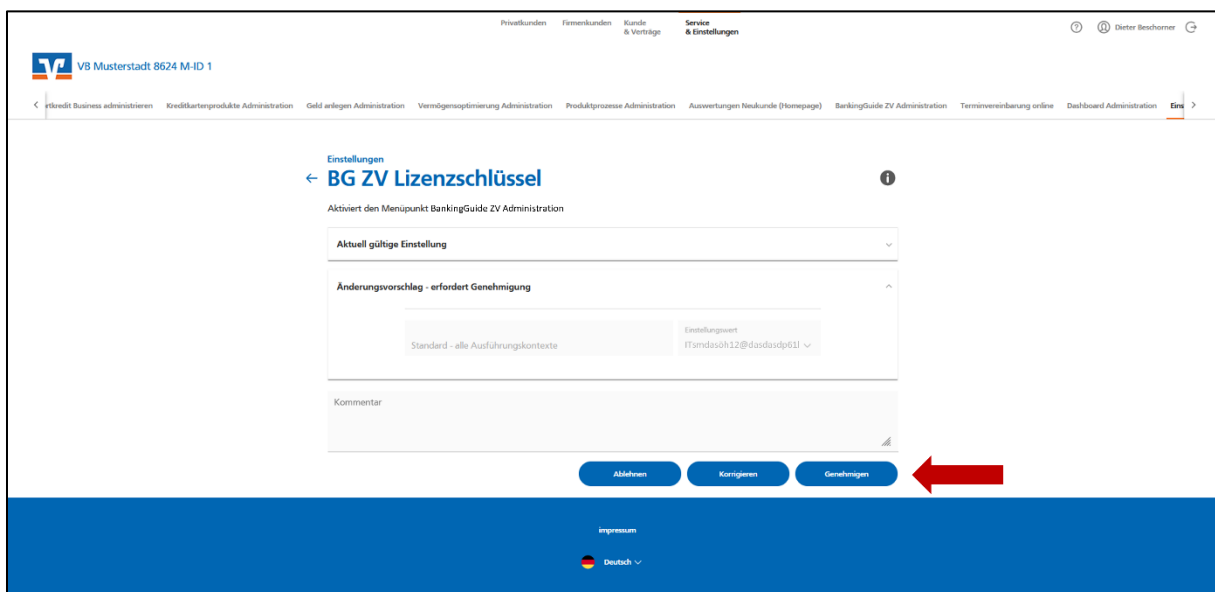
Privatkunden Firmenkunden Kunde & Verträge Service & Einstellungen

Dieter Beschorner

VB Musterstadt 8624 M-ID 1

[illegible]tkredit Business administrieren Kreditkartenprodukte Administration Geld anlegen Administration Vermögensoptimierung Administration Produktprozesse Administration Auswertungen Neukunde (Homepage) BankingGuide ZV Administration Terminvereinbarung online Dashboard Administration Eins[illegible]

Einstellungen

← BG ZV Lizenzschlüssel

Aktiviert den Menüpunkt BankingGuide ZV Administration

Aktuell gültige Einstellung

Änderungsvorschlag - erfordert Genehmigung

Standard - alle Ausführungskontexte

Einstellungswert
ITsmdasöh12@dasdasdp61l

Kommentar

Ablehnen Korrigieren Genehmigen

Impressum

Deutsch